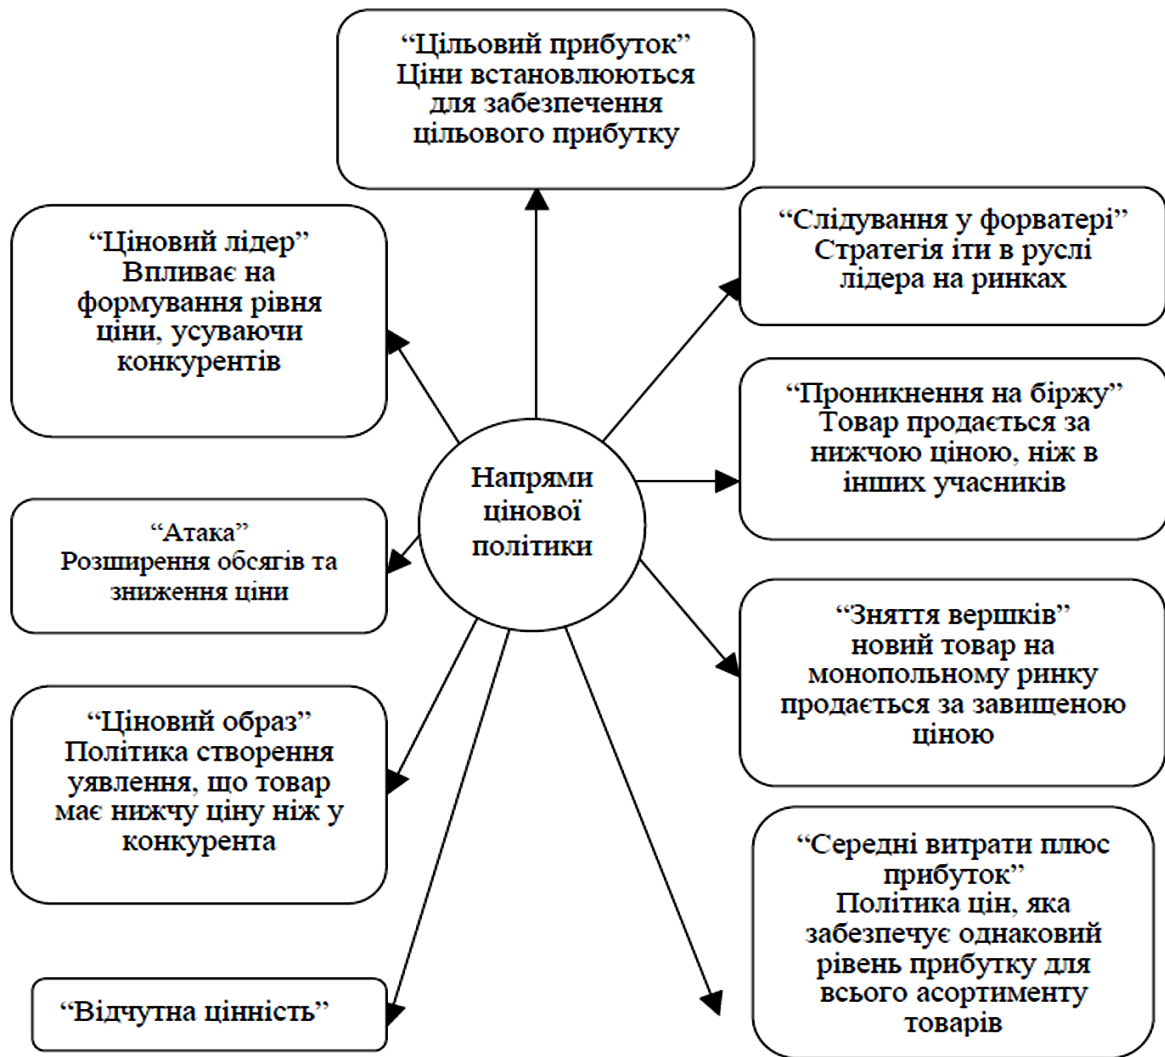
“Цільовий прибуток” Ціни встановлюються для забезпечення цільового прибутку

“Ціновий лідер” Впливає на формування рівня ціни, усуваючи конкурентів

“Слідування у форватері” Стратегія іти в руслі лідера на ринках

“Проникнення на біржу” Товар продається за нижчою ціною, ніж в інших учасників

Напрями цінової політики

“Атака” Розширення обсягів та зниження ціни

“Зняття вершків” новий товар на монопольному ринку продається за завищеною ціною

“Ціновий образ” Політика створення уявлення, що товар має нижчу ціну ніж у конкурента

“Середні витрати плюс прибуток” Політика цін, яка забезпечує однаковий рівень прибутку для всього асортименту товарів

“Відчутна цінність”